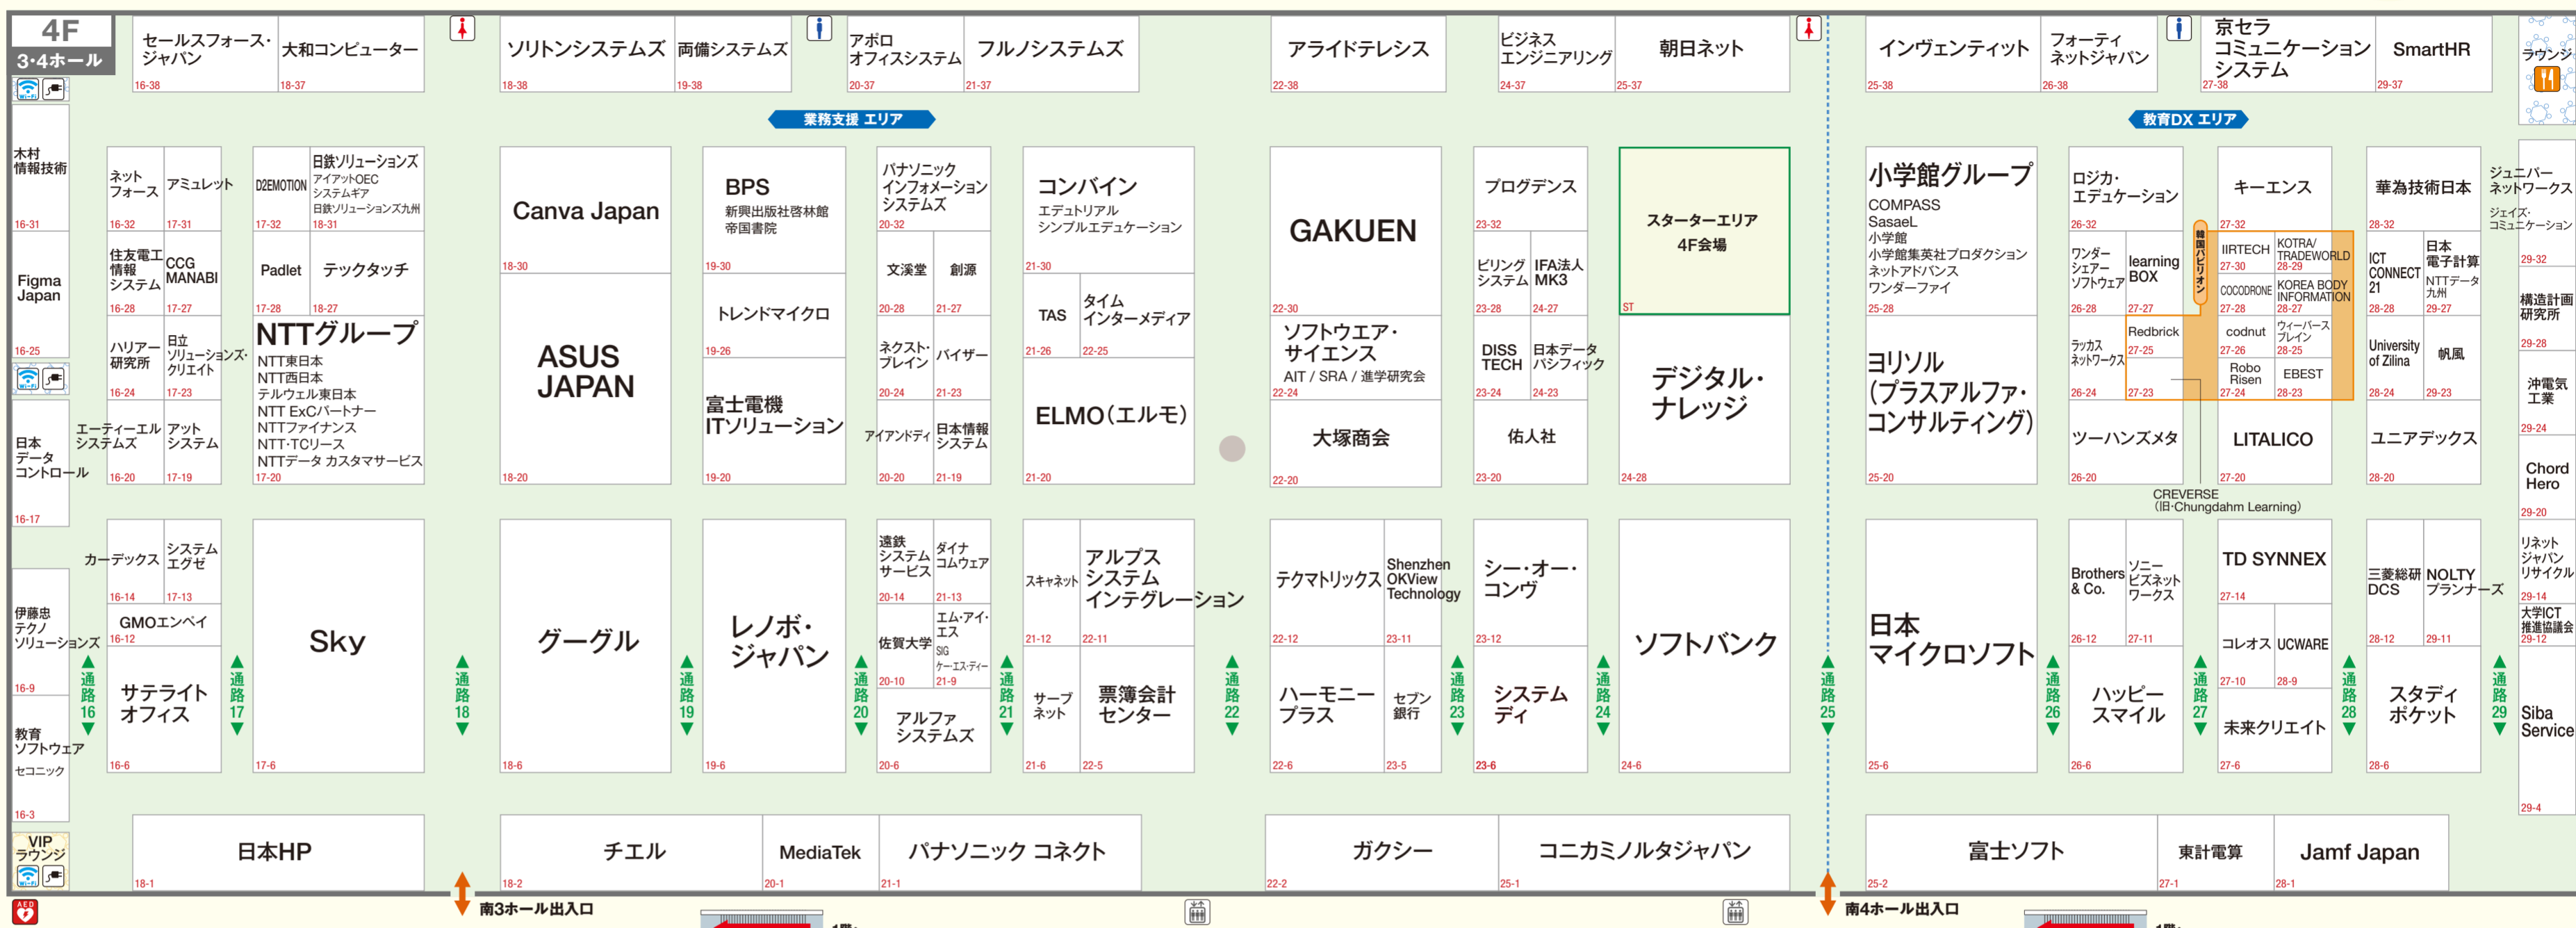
4F
3·4ホール

セールスフォース・ジャパン 16-38
大和コンピューター 18-37
ソリトンシステムズ 18-38
両備システムズ 19-38
アポロ オフィスシステム 20-37
フルノシステムズ 21-37
アライドテレシス 22-38
ビジネス エンジニアリング 24-37
朝日ネット 25-37
インヴェンティット 25-38
フォーティネットジャパン 26-38
京セラ コミュニケーション システム 27-38
SmartHR 29-37
ラウンジ

業務支援 エリア
教育DX エリア

木村情報技術 16-31
Figma Japan 16-25
日本データコントロール 16-17
伊藤忠テクノソリューションズ 16-9
教育ソフトウェア セコニック 16-3
VIP ラウンジ

ネットフォース 16-32
アミュレット 17-31
住友電工情報システム 16-28
CCG MANABI 17-27
ハリアー研究所 16-24
日立ソリューションズ・クリエイト 17-23
エーティーエルシステムズ 16-20
アットシステム 17-19

D2EMOTION 17-32
日鉄ソリューションズ アイアットOEC システムギア 日鉄ソリューションズ九州 18-31
Padlet 17-28
テックタッチ 18-27
NTTグループ
NTT東日本
NTT西日本
テルウェル東日本
NTT ExCパートナー
NTTファイナンス
NTT·TCリース
NTTデータ カスタマサービス
17-20

Canva Japan 18-30
ASUS JAPAN 18-20
BPS 新興出版社啓林館 帝国書院 19-30
トレンドマイクロ 19-26
富士電機ITソリューション 19-20
パナソニック インフォメーション システムズ 20-32
文溪堂 20-28
創源 21-27
ネクスト・ブレイン 20-24
バイザー 21-23
アイアンドディ 20-20
日本情報システム 21-19
コンバイン エデュトリアル シンプルエデュケーション 21-30
TAS 21-26
タイム インターメディア 22-25
ELMO(エルモ) 21-20
GAKUEN 22-30
ソフトウエア・サイエンス AIT / SRA / 進学研究会 22-24
大塚商会 22-20
プログデンス 23-32
ビリングシステム 23-28
IFA法人 MK3 24-27
DISS TECH 23-24
日本データパシフィック 24-23
佑人社 23-20
スターターエリア 4F会場 ST
デジタル・ナレッジ 24-28
小学館グループ COMPASS SasaeL 小学館 小学館集英社プロダクション ネットアドバンス ワンダーファイ 25-28
ヨリソル(プラスアルファ・コンサルティング) 25-20
ロジカ・エデュケーション 26-32
ワンダーシェアーソフトウェア 26-28
learning BOX 27-27
ラッカス ネットワークス 26-24
Redbrick 27-25
27-23
ツーハンズメタ 26-20
キーエンス 27-32
韓国パビリオン
IIRTECH 27-30
KOTRA/ TRADEWORLD 28-29
COCODRONE 27-28
KOREA BODY INFORMATION 28-27
codnut 27-26
ウィーバースプレイ 28-25
Robo Risen 27-24
EBEST 28-23
LITALICO 27-20
CREVERSE (旧·Chungdahm Learning)
華為技術日本 28-32
ICT CONNECT 21 28-28
日本電子計算 NTTデータ九州 29-27
University of Zilina 28-24
帆風 29-23
ユニアデックス 28-20
ジュニパーネットワークス ジェイズ·コミュニケーション 29-32
構造計画研究所 29-28
沖電気工業 29-24
Chord Hero 29-20

カーデックス 16-14
システムエグゼ 17-13
GMOエンペイ 16-12
サテライトオフィス 16-6
Sky 17-6
グーグル 18-6
レノボ・ジャパン 19-6
遠鉄システムサービス 20-14
ダイナコムウェア 21-13
佐賀大学 20-10
エム·アイ·エス SIG ケー·エス·ディー 21-9
アルファシステムズ 20-6
スキャネット 21-12
アルプス システム インテグレーション 22-11
サーブネット 21-6
票簿会計センター 22-5
テクマトリックス 22-12
Shenzhen OKView Technology 23-11
ハーモニープラス 22-6
セブン銀行 23-5
シー·オー·コンヴ 23-12
システムディ 23-6
ソフトバンク 24-6
日本マイクロソフト 25-6
Brothers & Co. 26-12
ソニービズネットワークス 27-11
ハッピースマイル 26-6
TD SYNNEX 27-14
コレオス 27-10
UCWARE 28-9
未来クリエイト 27-6
三菱総研DCS 28-12
NOLTY プランナーズ 29-11
スタディポケット 28-6
リネットジャパンリサイクル 29-14
大学ICT推進協議会 29-12
Siba Service 29-4

通路16 通路17 通路18 通路19 通路20 通路21 通路22 通路23 通路24 通路25 通路26 通路27 通路28 通路29

日本HP 18-1
チエル 18-2
MediaTek 20-1
パナソニック コネクト 21-1
ガクシー 22-2
コニカミノルタジャパン 25-1
富士ソフト 25-2
東計電算 27-1
Jamf Japan 28-1

AED
南3ホール出入口
南4ホール出入口